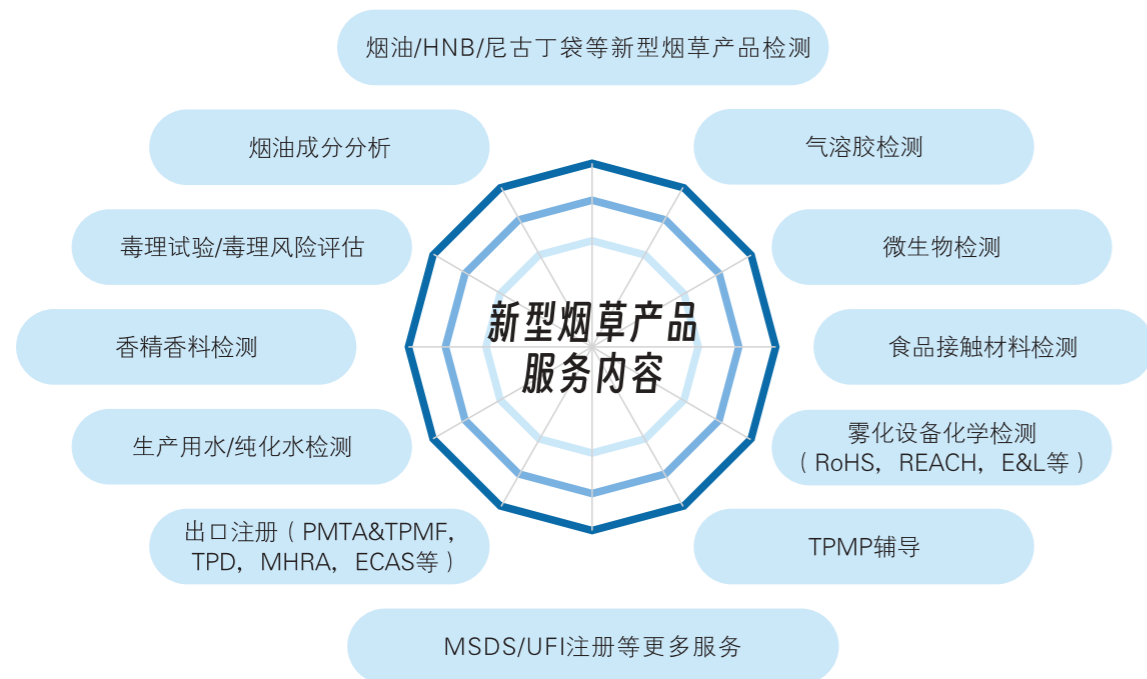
烟油/HNB/尼古丁袋等新型烟草产品检测

烟油成分分析

气溶胶检测

毒理试验/毒理风险评估

微生物检测

新型烟草产品
服务内容

香精香料检测

食品接触材料检测

生产用水/纯化水检测

雾化设备化学检测
（RoHS，REACH，E&L等）

出口注册（PMTA&TPMF，TPD，MHRA，ECAS等）

TPMP辅导

MSDS/UFI注册等更多服务